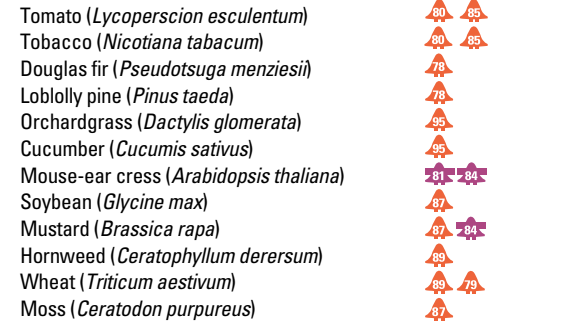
Tomato (*Lycoperscion esculentum*) 80 85
Tobacco (*Nicotiana tabacum*) 80 85
Douglas fir (*Pseudotsuga menziesii*) 78
Loblolly pine (*Pinus taeda*) 78
Orchardgrass (*Dactylis glomerata*) 95
Cucumber (*Cucumis sativus*) 95
Mouse-ear cress (*Arabidopsis thaliana*) 81 84
Soybean (*Glycine max*) 87
Mustard (*Brassica rapa*) 87 84
Hornweed (*Ceratophyllum derersum*) 89
Wheat (*Triticum aestivum*) 89 79
Moss (*Ceratodon purpureus*) 87